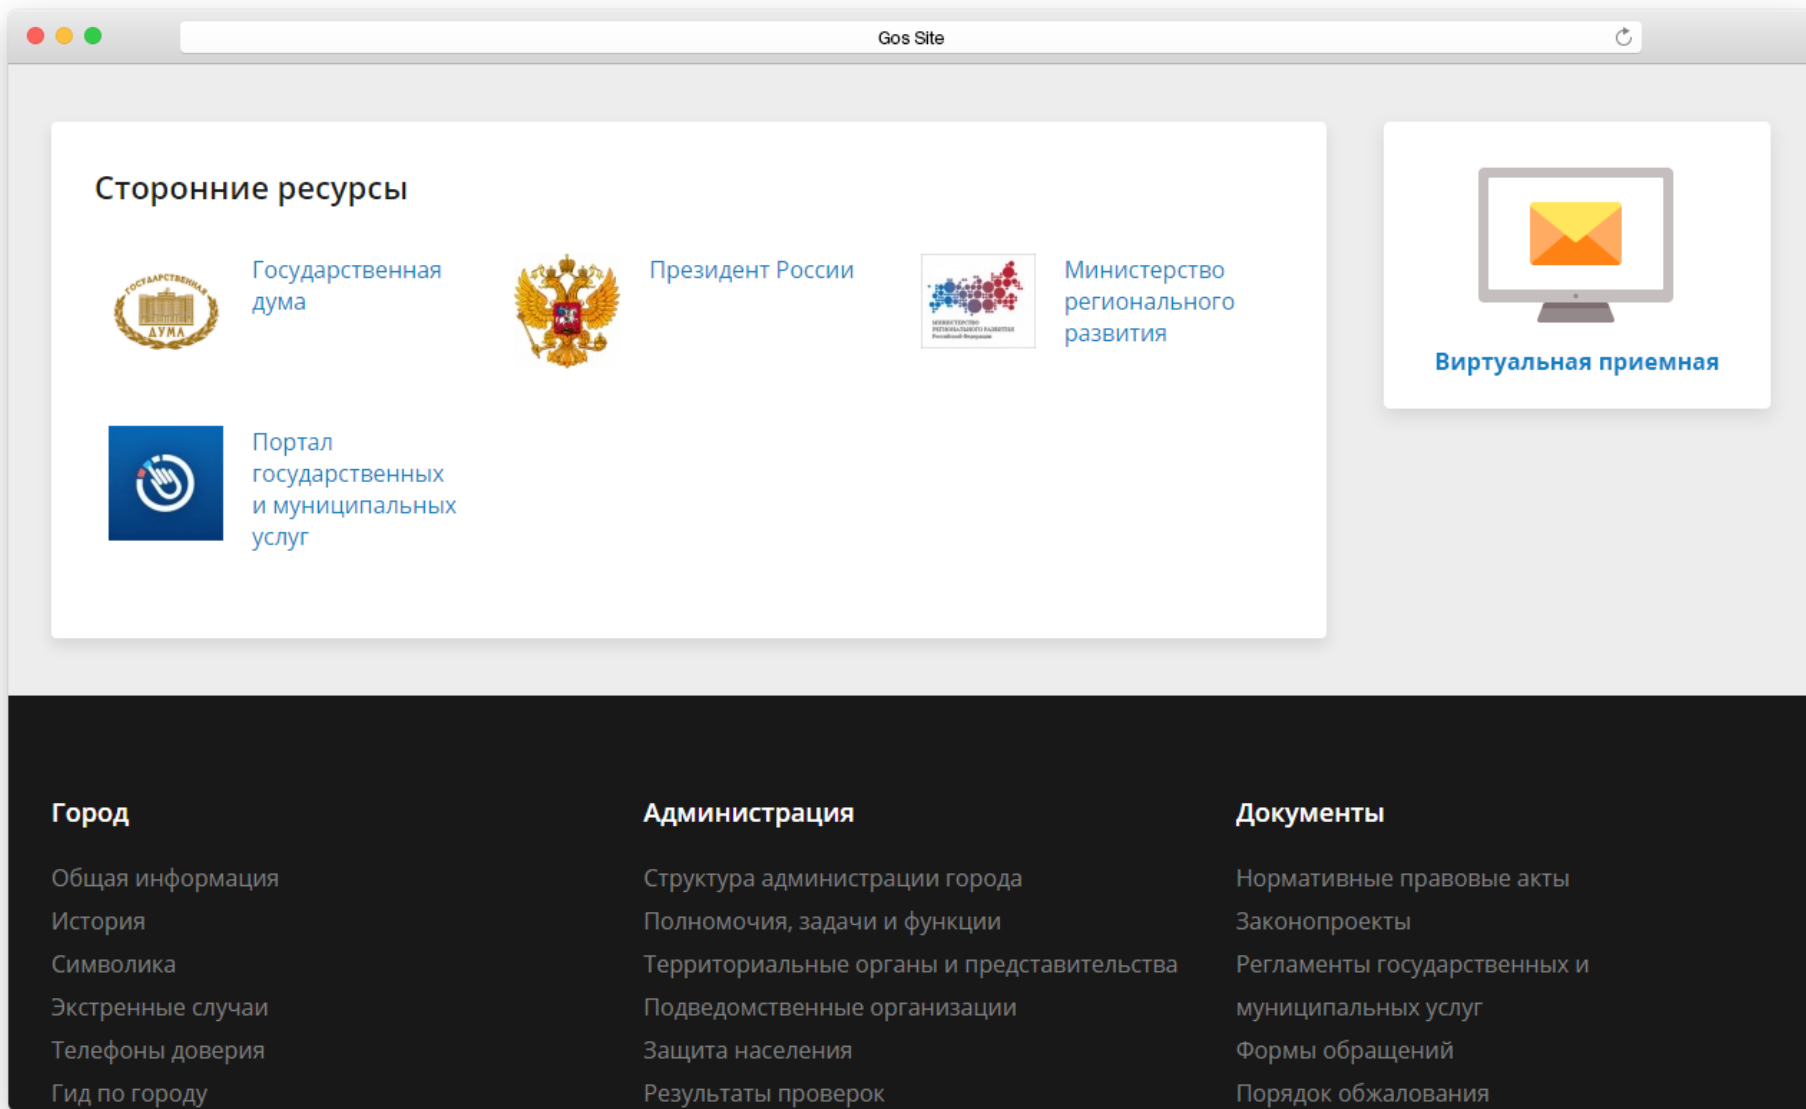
Gos Site

Сторонние ресурсы

ГОСУДАРСТВЕННАЯ ДУМА

Государственная дума

Президент России

Министерство регионального развития

Портал государственных и муниципальных услуг

Виртуальная приемная

Город

Общая информация
История
Символика
Экстренные случаи
Телефоны доверия
Гид по городу

Администрация

Структура администрации города
Полномочия, задачи и функции
Территориальные органы и представительства
Подведомственные организации
Защита населения
Результаты проверок

Документы

Нормативные правовые акты
Законопроекты
Регламенты государственных и муниципальных услуг
Формы обращений
Порядок обжалования